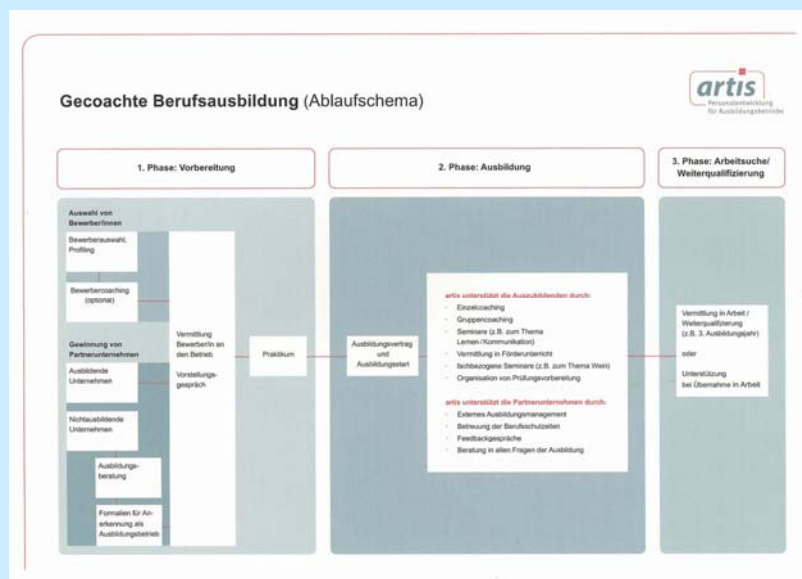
artis
Personalentwicklung für Ausbildungsbetriebe

Gecoachte Berufsausbildung (Ablaufschema)

1. Phase: Vorbereitung

2. Phase: Ausbildung

3. Phase: Arbeitsuche/ Weiterqualifizierung

Auswahl von Bewerber/innen

Bewerberauswahl, Profiling

Bewerbercoaching (optional)

Gewinnung von Partnerunternehmen

Ausbildende Unternehmen

Nichtausbildende Unternehmen

Ausbildungsberatung

Formalien für Anerkennung als Ausbildungsbetrieb

Vermittlung Bewerber/in an den Betrieb

Vorstellungsgespräch

Praktikum

Ausbildungsvertrag und Ausbildungsstart

artis unterstützt die Auszubildenden durch:
- Einzelcoaching
- Gruppencoaching
- Seminare (z.B. zum Thema Lernen/Kommunikation)
- Vermittlung in Förderunterricht
- fachbezogene Seminare (z.B. zum Thema Wein)
- Organisation von Prüfungsvorbereitung

artis unterstützt die Partnerunternehmen durch:
- Externes Ausbildungsmanagement
- Betreuung der Berufsschulzeiten
- Feedbackgespräche
- Beratung in allen Fragen der Ausbildung

Vermittlung in Arbeit / Weiterqualifizierung (z.B. 3. Ausbildungsjahr)

oder

Unterstützung bei Übernahme in Arbeit